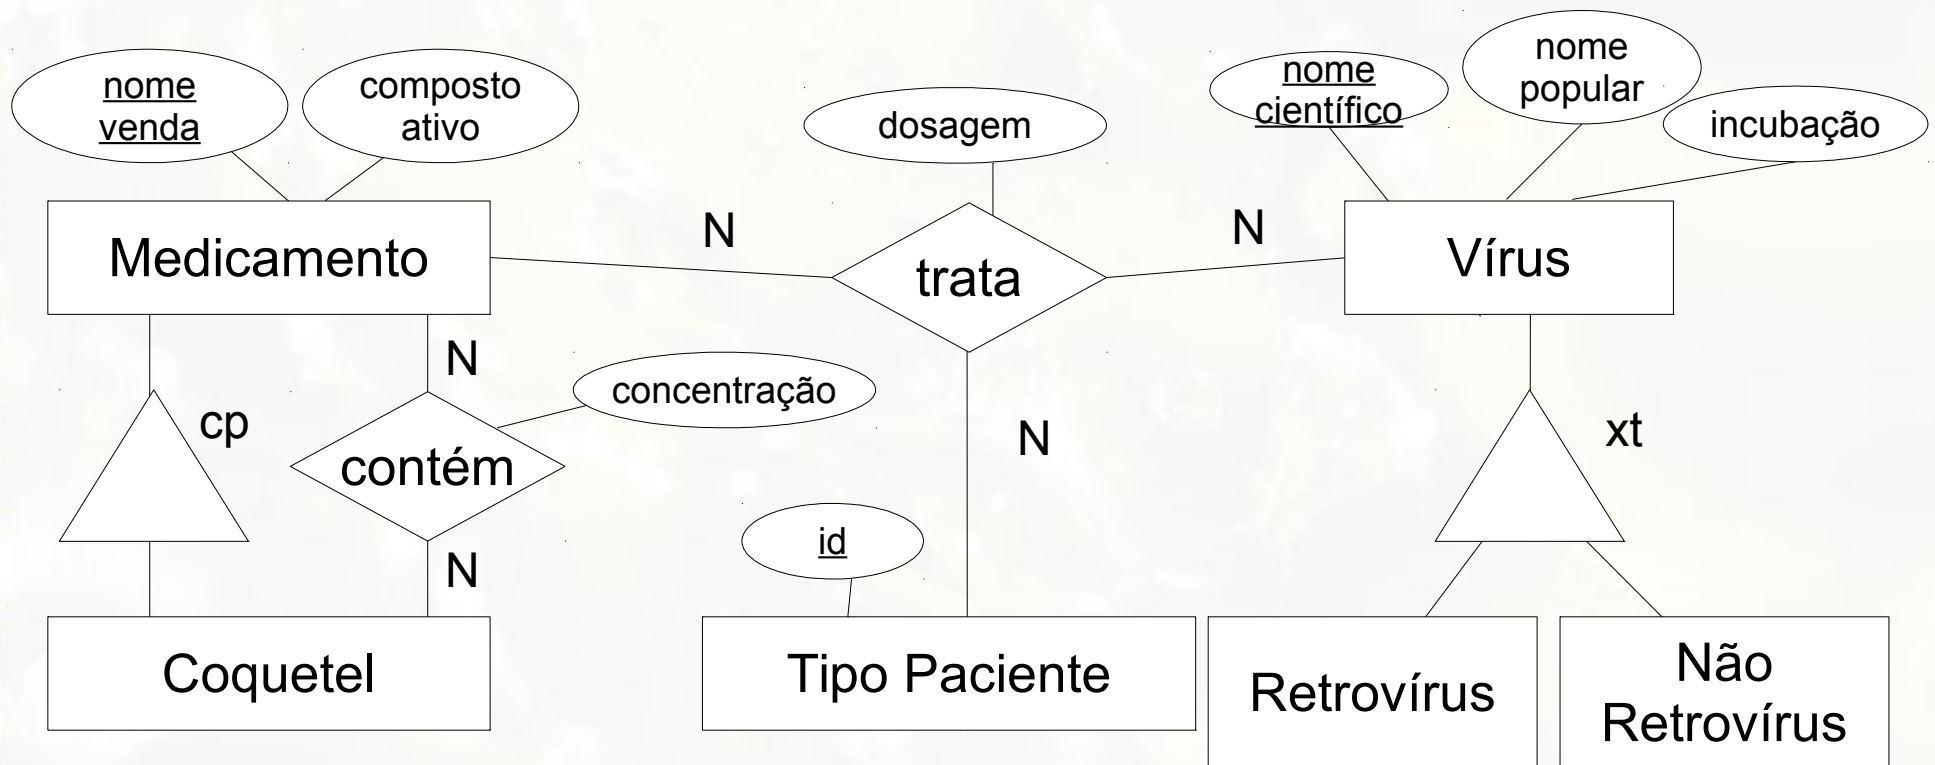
nome venda

composto ativo

dosagem

nome científico

nome popular

incubação

Medicamento

N

trata

N

Vírus

N

concentração

cp

contém

N

xt

N

id

Coquetel

Tipo Paciente

Retrovírus

Não Retrovírus